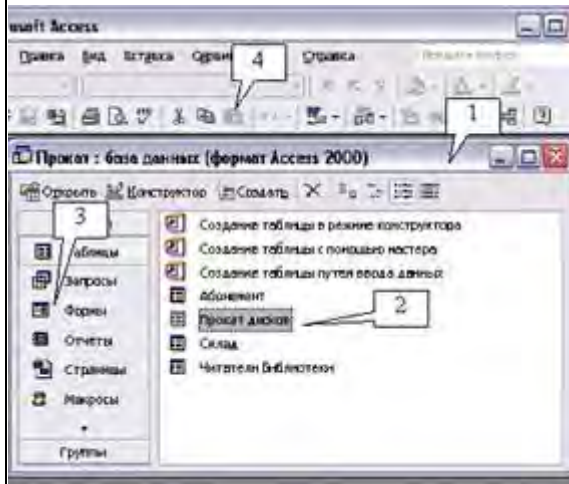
osoft Access

Правка Вид Вставка Сервис Справка Введите вопрос

4

1

Прокат : база данных (формат Access 2000)

Открыть Конструктор Создать

3

Таблицы
Запросы
Формы
Отчеты
Страницы
Макросы
Группы

Создание таблицы в режиме конструктора
Создание таблицы с помощью мастера
Создание таблицы путем ввода данных
Абонемент
Прокат дисков
Склад
Читатели библиотеки

2